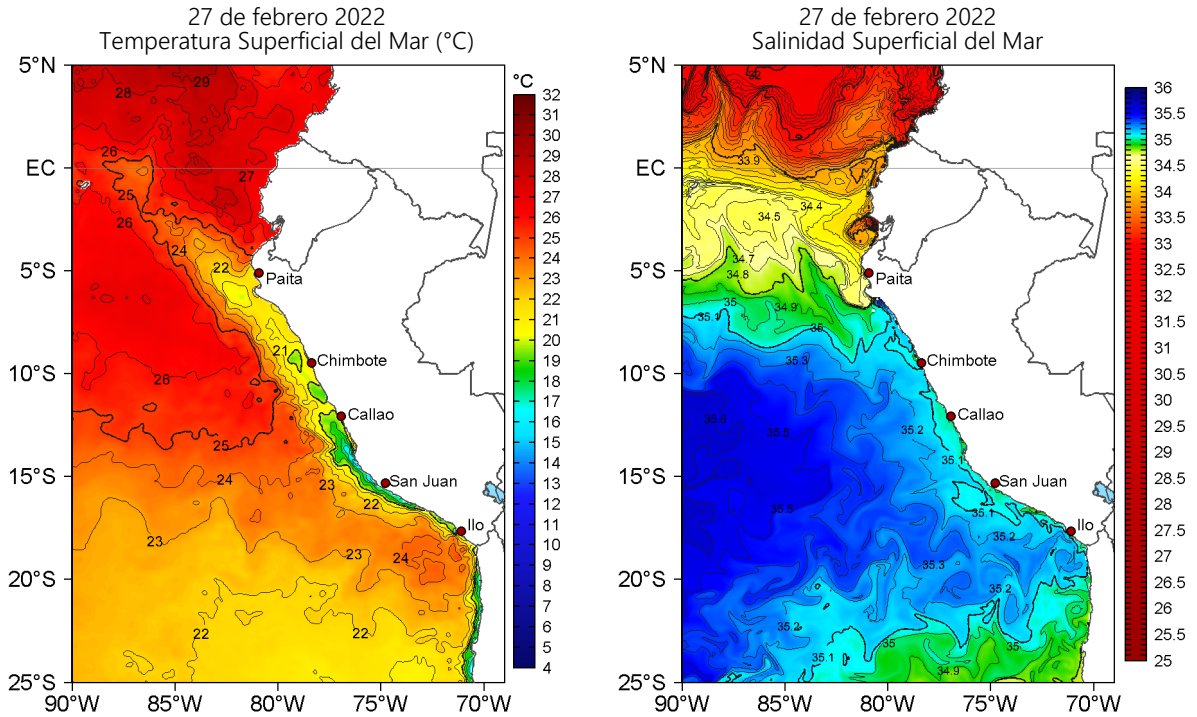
27 de febrero 2022
Temperatura Superficial del Mar (°C)

5°N
EC
5°S
10°S
15°S
20°S
25°S
90°W 85°W 80°W 75°W 70°W

°C
32
31
30
29
28
27
26
25
24
23
22
21
20
19
18
17
16
15
14
13
12
11
10
9
8
7
6
5
4

28
29
26
27
25
26
24
22
21
26
25
24
23
22
23
23
24
22
22

Paita
Chimbote
Callao
San Juan
Ilo

27 de febrero 2022
Salinidad Superficial del Mar

5°N
EC
5°S
10°S
15°S
20°S
25°S
90°W 85°W 80°W 75°W 70°W

36
35.5
35
34.5
34
33.5
33
32.5
32
31.5
31
30.5
30
29.5
29
28.5
28
27.5
27
26.5
26
25.5
25

32
33.9
34.5
34.4
34.7
34.8
35
34.9
35.1
35
35.3
35.6
35.5
35.2
35.1
35.5
35.1
35.2
35.3
35.2
35.2
35
35.1
35
34.9

Paita
Chimbote
Callao
San Juan
Ilo